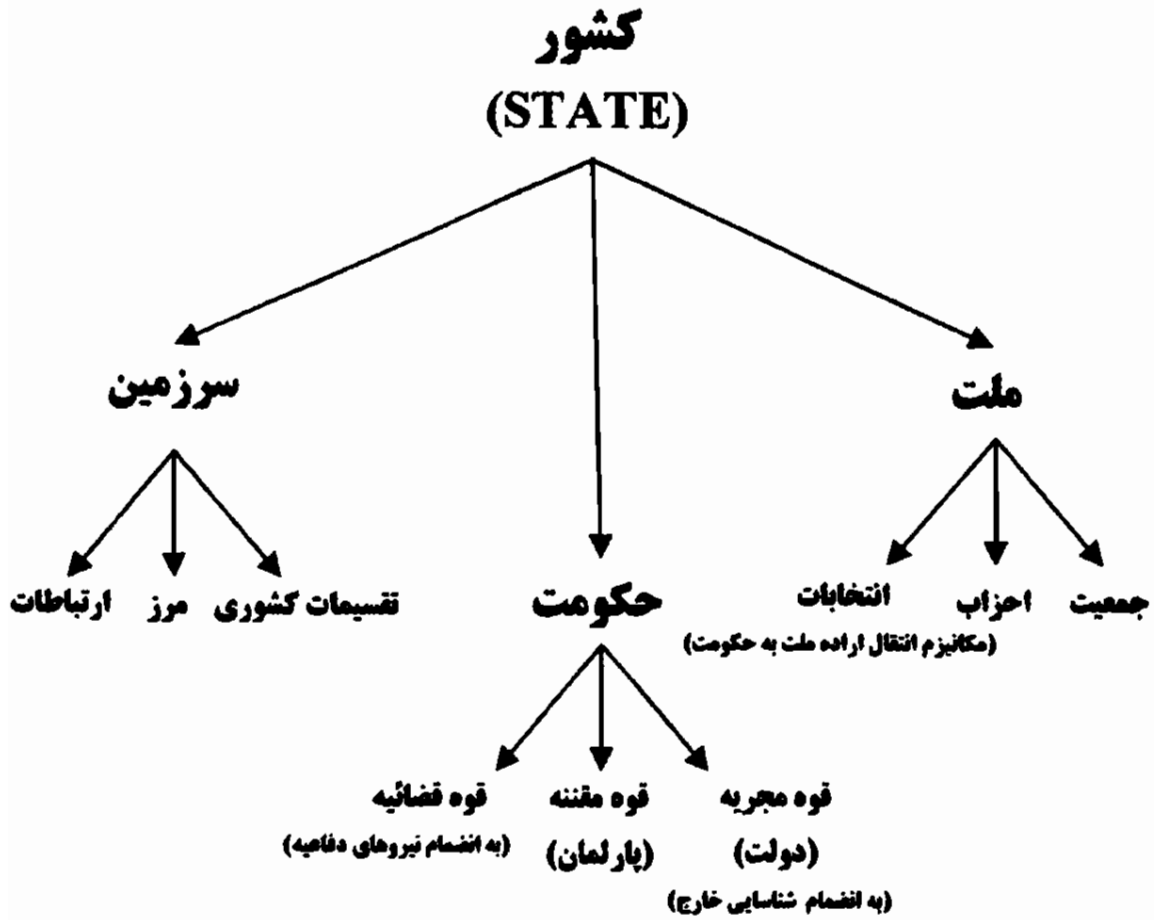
کشور
(STATE)

ملت

حکومت

سرزمین

جمعیت

احزاب

انتخابات
(مکانیزم انتقال اراده ملت به حکومت)

قوه مجریه
(دولت)
(به انضمام شناسایی خارج)

قوه مقننه
(پارلمان)

قوه قضائیه
(به انضمام نیروهای دفاعیه)

تقسیمات کشوری

مرز

ارتباطات